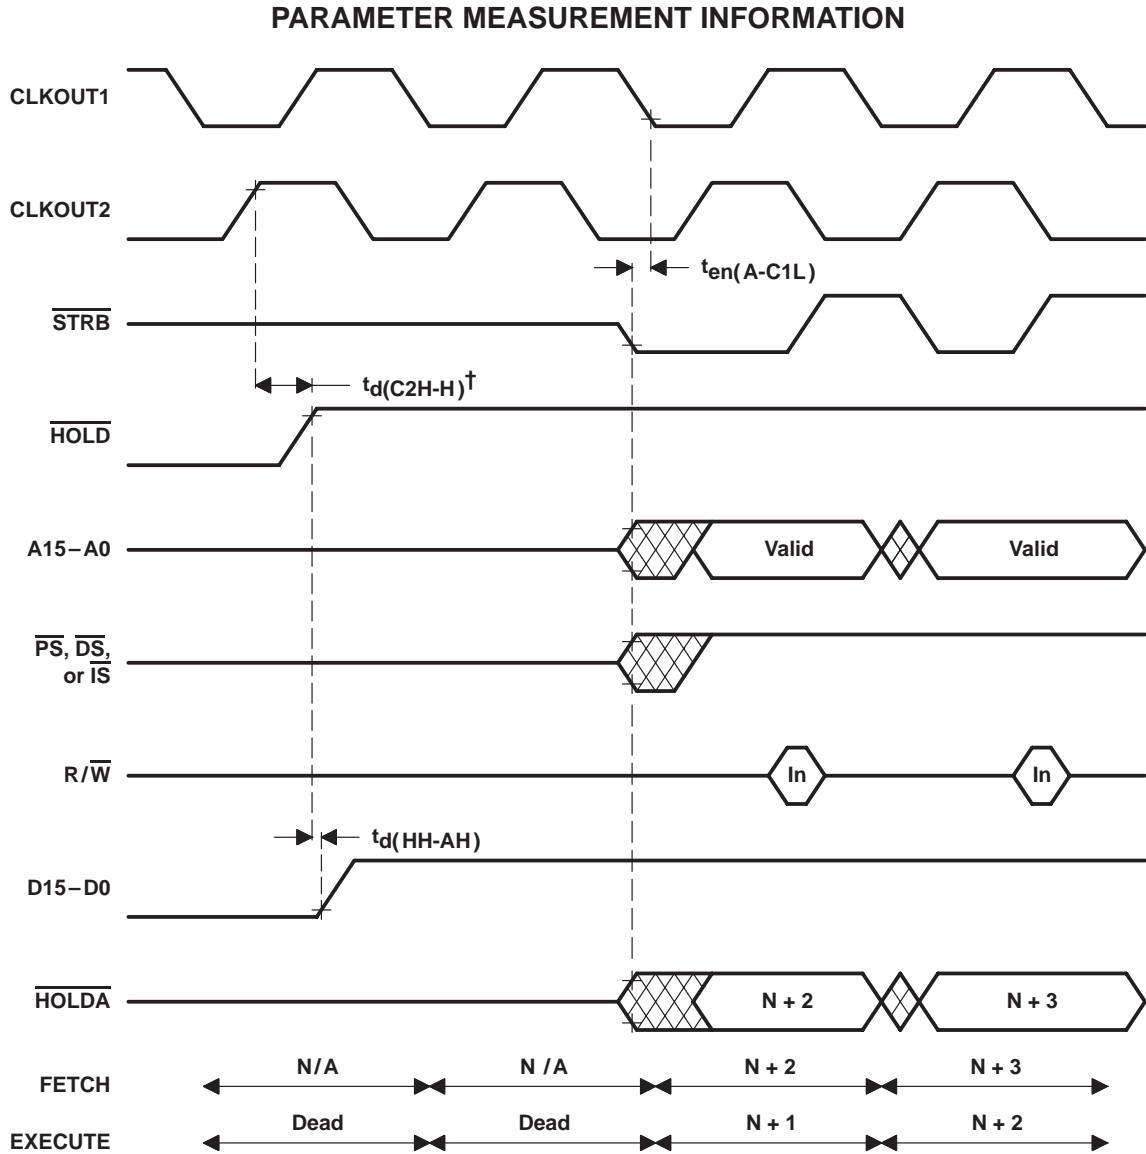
PARAMETER MEASUREMENT INFORMATION

CLKOUT1

CLKOUT2

$t_{en(A\text{-}C1L)}$

$\overline{STRB}$

$t_{d(C2H\text{-}H)}^{\dagger}$

$\overline{HOLD}$

A15 – A0

Valid

Valid

$\overline{PS}$, $\overline{DS}$, or $\overline{IS}$

R/$\overline{W}$

In

In

$t_{d(HH\text{-}AH)}$

D15 – D0

$\overline{HOLDA}$

N + 2

N + 3

FETCH

N/A

N /A

N + 2

N + 3

EXECUTE

Dead

Dead

N + 1

N + 2